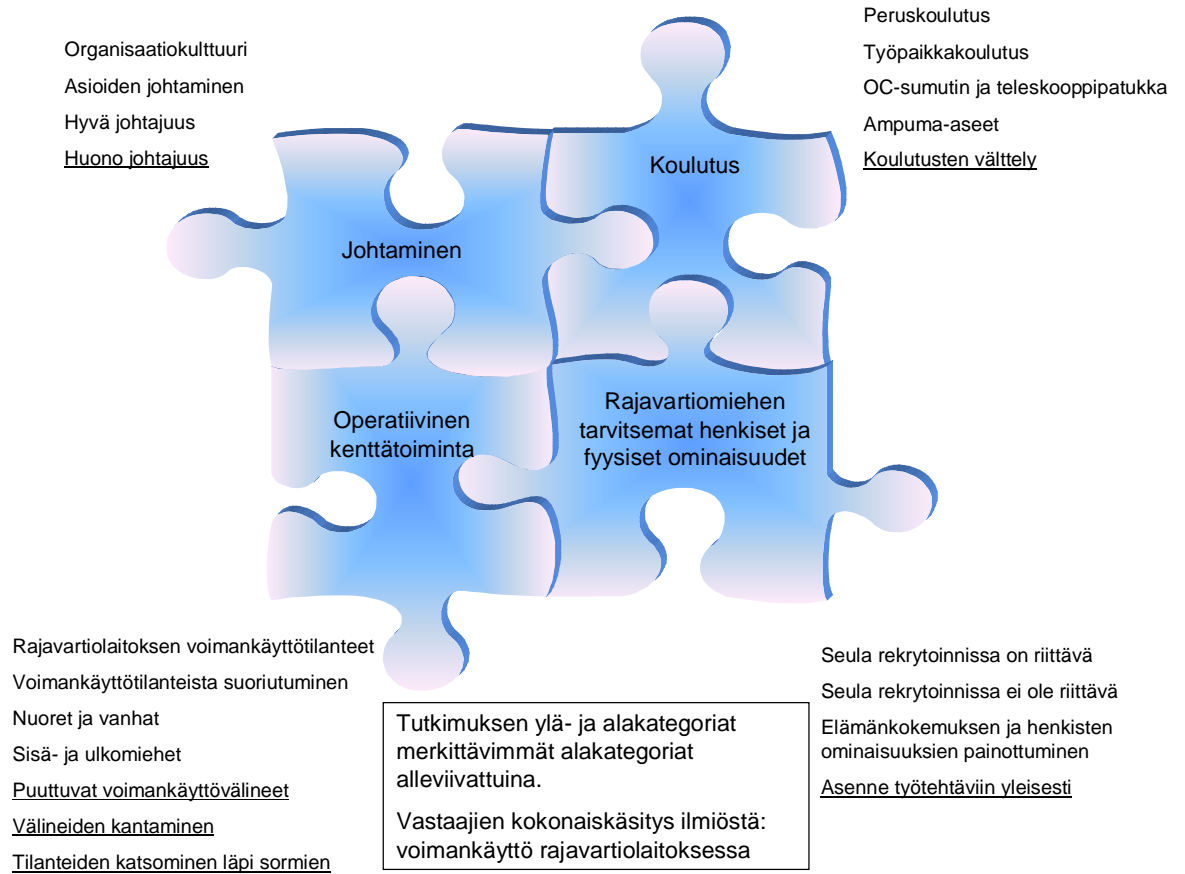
Organisaatiokulttuuri

Asioiden johtaminen

Hyvä johtajuus

Huono johtajuus

Peruskoulutus

Työpaikkakoulutus

OC-sumutin ja teleskooppipatukka

Ampuma-aseet

Koulutusten välttely

Koulutus

Johtaminen

Operatiivinen kenttätoiminta

Rajavartiomiehen tarvitsemat henkiset ja fyysiset ominaisuudet

Rajavartiolaitoksen voimankäyttötilanteet

Voimankäyttötilanteista suoriutuminen

Nuoret ja vanhat

Sisä- ja ulkomiehet

Puuttuvat voimankäyttövälineet

Välineiden kantaminen

Tilanteiden katsominen läpi sormien

Tutkimuksen ylä- ja alakategoriat merkittävimmät alakategoriat alleviivattuina.

Vastaajien kokonaiskäsitys ilmiöstä: voimankäyttö rajavartiolaitoksessa

Seula rekrytoinnissa on riittävä

Seula rekrytoinnissa ei ole riittävä

Elämänkokemuksen ja henkisten ominaisuuksien painottuminen

Asenne työtehtäviin yleisesti